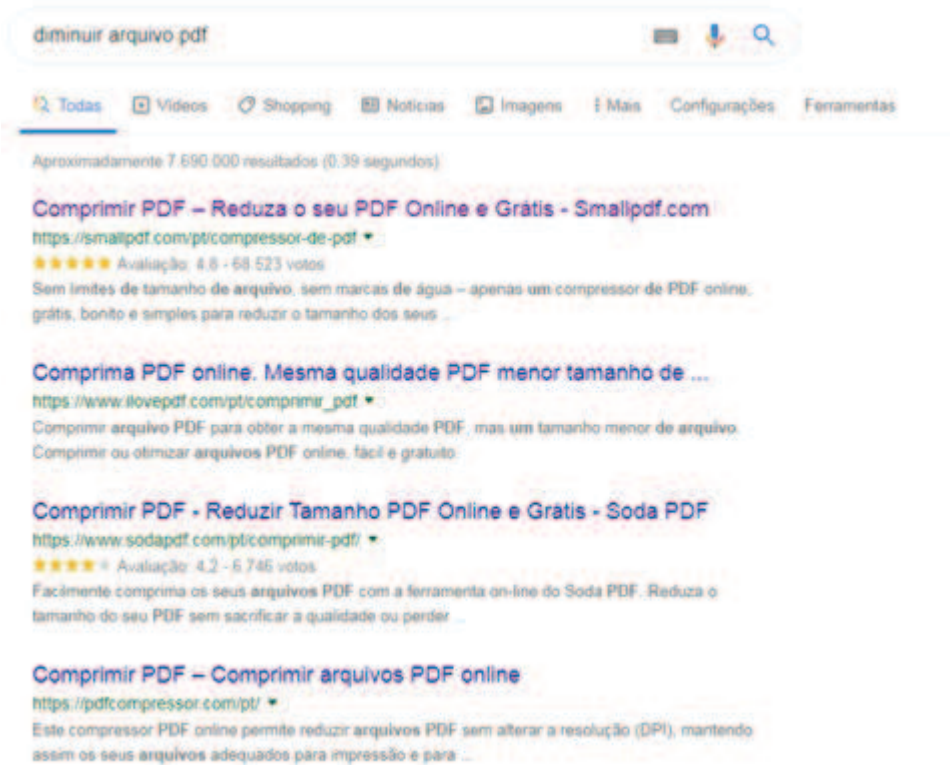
diminuir arquivo pdf

Todas Vídeos Shopping Notícias Imagens Mais Configurações Ferramentas

Aproximadamente 7.690.000 resultados (0,39 segundos)

Comprimir PDF – Reduza o seu PDF Online e Grátis - Smallpdf.com
https://smallpdf.com/pt/compressor-de-pdf
★★★★★ Avaliação: 4,8 - 68.523 votos
Sem limites de tamanho de arquivo, sem marcas de água – apenas um compressor de PDF online, grátis, bonito e simples para reduzir o tamanho dos seus ...

Comprima PDF online. Mesma qualidade PDF menor tamanho de ...
https://www.ilovepdf.com/pt/comprimir_pdf
Comprimir arquivo PDF para obter a mesma qualidade PDF, mas um tamanho menor de arquivo. Comprimir ou otimizar arquivos PDF online, fácil e gratuito.

Comprimir PDF - Reduzir Tamanho PDF Online e Grátis - Soda PDF
https://www.sodapdf.com/pt/comprimir-pdf/
★★★★ Avaliação: 4,2 - 6.746 votos
Facilmente comprima os seus arquivos PDF com a ferramenta on-line do Soda PDF. Reduza o tamanho do seu PDF sem sacrificar a qualidade ou perder ...

Comprimir PDF – Comprimir arquivos PDF online
https://pdfcompressor.com/pt/
Este compressor PDF online permite reduzir arquivos PDF sem alterar a resolução (DPI), mantendo assim os seus arquivos adequados para impressão e para ...